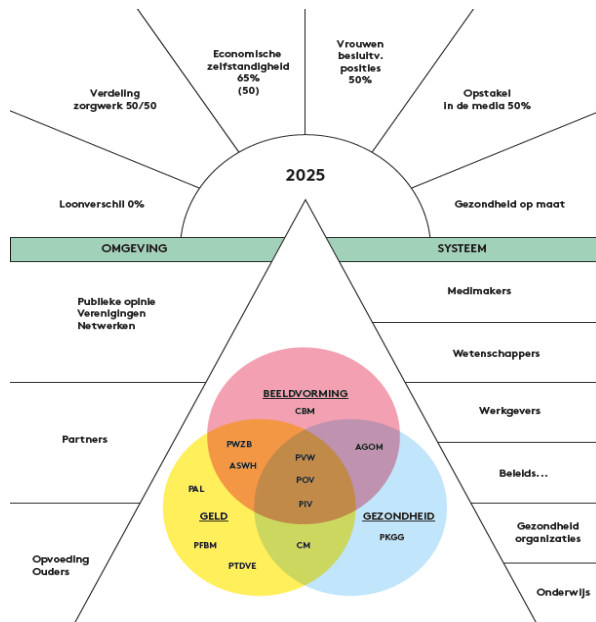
Economische zelfstandigheid 65% (50)

Vrouwen besluitv. posities 50%

Verdeling zorgwerk 50/50

Opstakel in de media 50%

2025

Loonverschil 0%

Gezondheid op maat

OMGEVING

SYSTEEM

Publieke opinie
Verenigingen
Netwerken

Medimakers

Wetenschappers

BEELDVORMING

CBM

Werkgevers

Partners

PWZB

ASWH

PVW

POV

PIV

AGOM

Beleids...

PAL

GELD

PFBM

PTDVE

CM

GEZONDHEID

PKGG

Gezondheid organizaties

Opvoeding
Ouders

Onderwijs